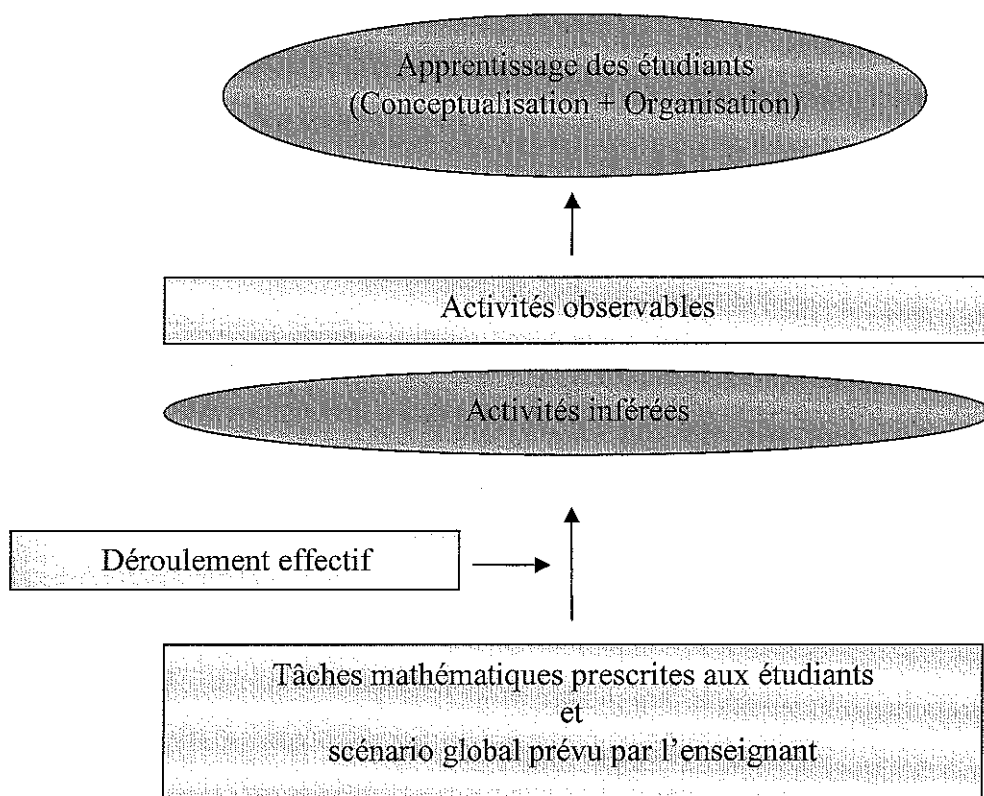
Apprentissage des étudiants
(Conceptualisation + Organisation)

Activités observables

Activités inférées

Déroulement effectif

Tâches mathématiques prescrites aux étudiants
et
scénario global prévu par l'enseignant